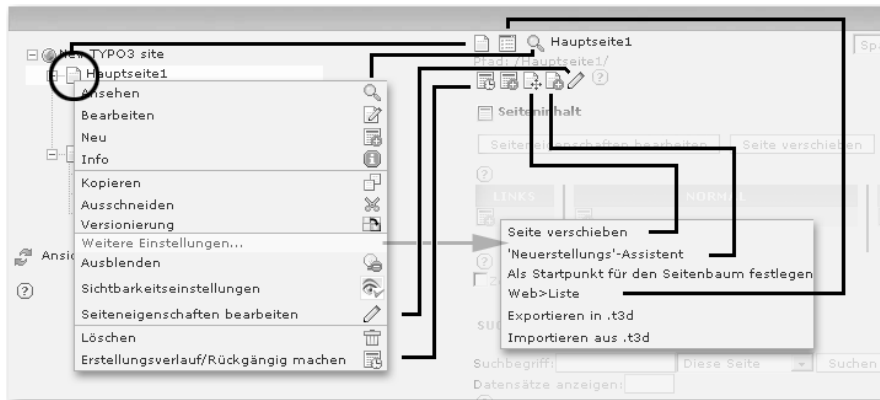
New TYPO3 site
Hauptseite1
Ansehen
Bearbeiten
Neu
Info
Kopieren
Ausschneiden
Versionierung
Weitere Einstellungen...
Ausblenden
Sichtbarkeitseinstellungen
Seiteneigenschaften bearbeiten
Löschen
Erstellungsverlauf/Rückgängig machen
Ansi
Hauptseite1
Sp
Pfad: /Hauptseite1/
Seiteninhalt
Seiteneigenschaften bearbeiten
Seite verschieben
LINKS
NORMAL
Seite verschieben
'Neuerstellungs'-Assistent
Als Startpunkt für den Seitenbaum festlegen
Web>Liste
Exportieren in .t3d
Importieren aus .t3d
SU
Suchbegriff:
Diese Seite
Suchen
Datensätze anzeigen: